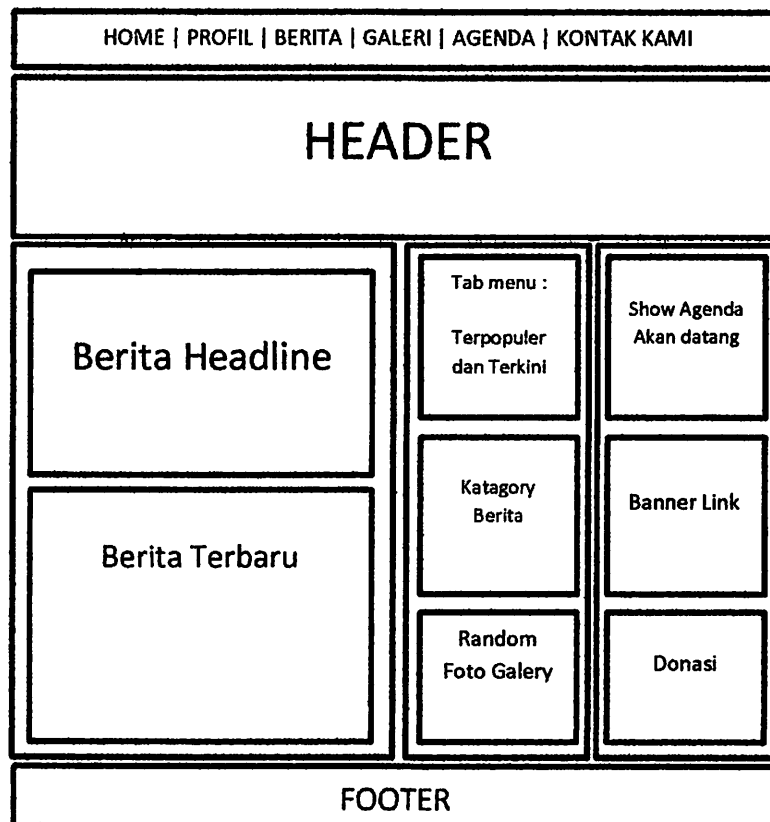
HOME | PROFIL | BERITA | GALERI | AGENDA | KONTAK KAMI

HEADER

Berita Headline

Berita Terbaru

Tab menu :

Terpopuler dan Terkini

Katagory Berita

Random Foto Galery

Show Agenda Akan datang

Banner Link

Donasi

FOOTER